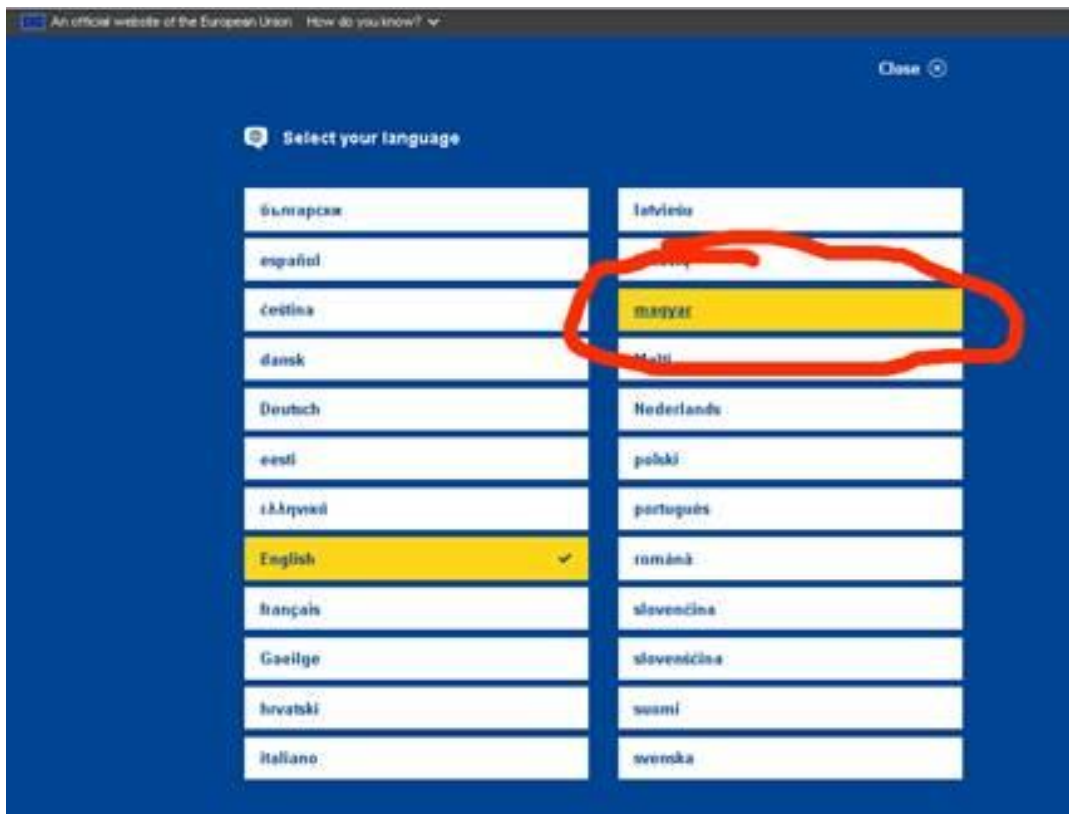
An official website of the European Union How do you know?

Close

Select your language

български
español
čeština
dansk
Deutsch
eesti
ελληνικά
English
français
Gaeilge
hrvatski
italiano

latviešu
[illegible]
magyar
Malti
Nederlands
polski
português
română
slovenčina
slovenščina
suomi
svenska